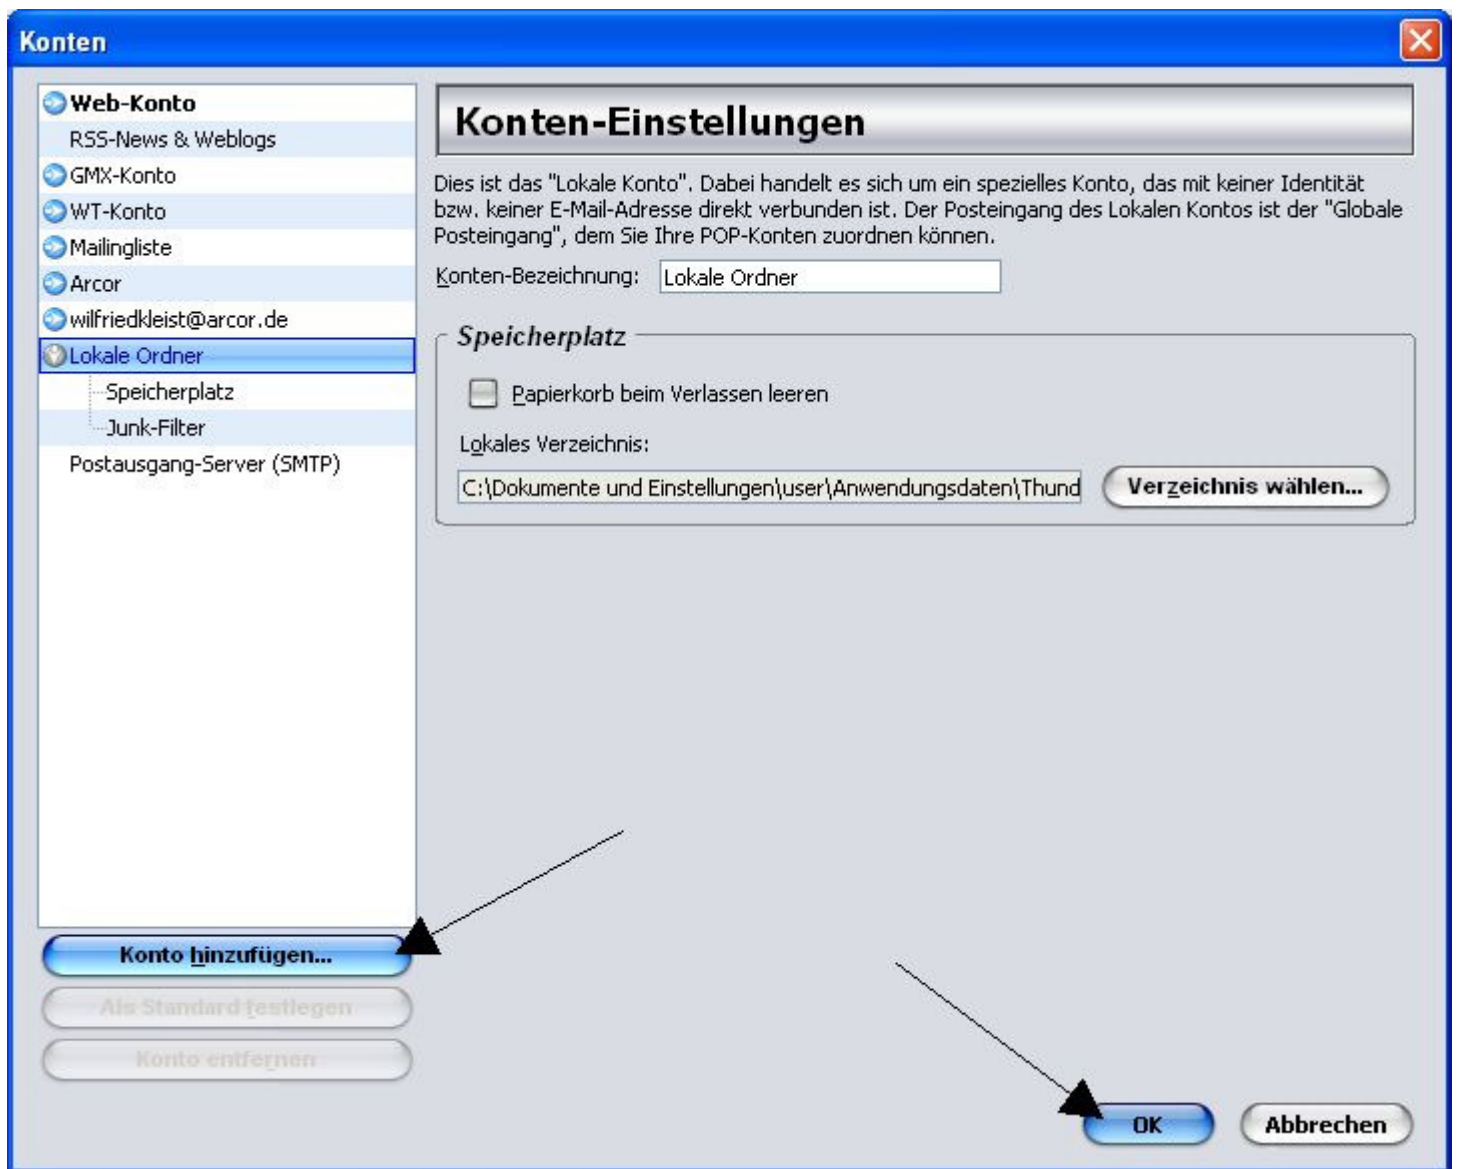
Konten

Web-Konto
RSS-News & Weblogs
GMX-Konto
WT-Konto
Mailingliste
Arcor
wilfriedkleist@arcor.de
Lokale Ordner
Speicherplatz
Junk-Filter
Postausgang-Server (SMTP)

Konten-Einstellungen

Dies ist das "Lokale Konto". Dabei handelt es sich um ein spezielles Konto, das mit keiner Identität bzw. keiner E-Mail-Adresse direkt verbunden ist. Der Posteingang des Lokalen Kontos ist der "Globale Posteingang", dem Sie Ihre POP-Konten zuordnen können.

Konten-Bezeichnung: Lokale Ordner

Speicherplatz

Papierkorb beim Verlassen leeren

Lokales Verzeichnis:

C:\Dokumente und Einstellungen\user\Anwendungsdaten\Thund

Verzeichnis wählen...

Konto hinzufügen...

Als Standard festlegen

Konto entfernen

OK

Abbrechen